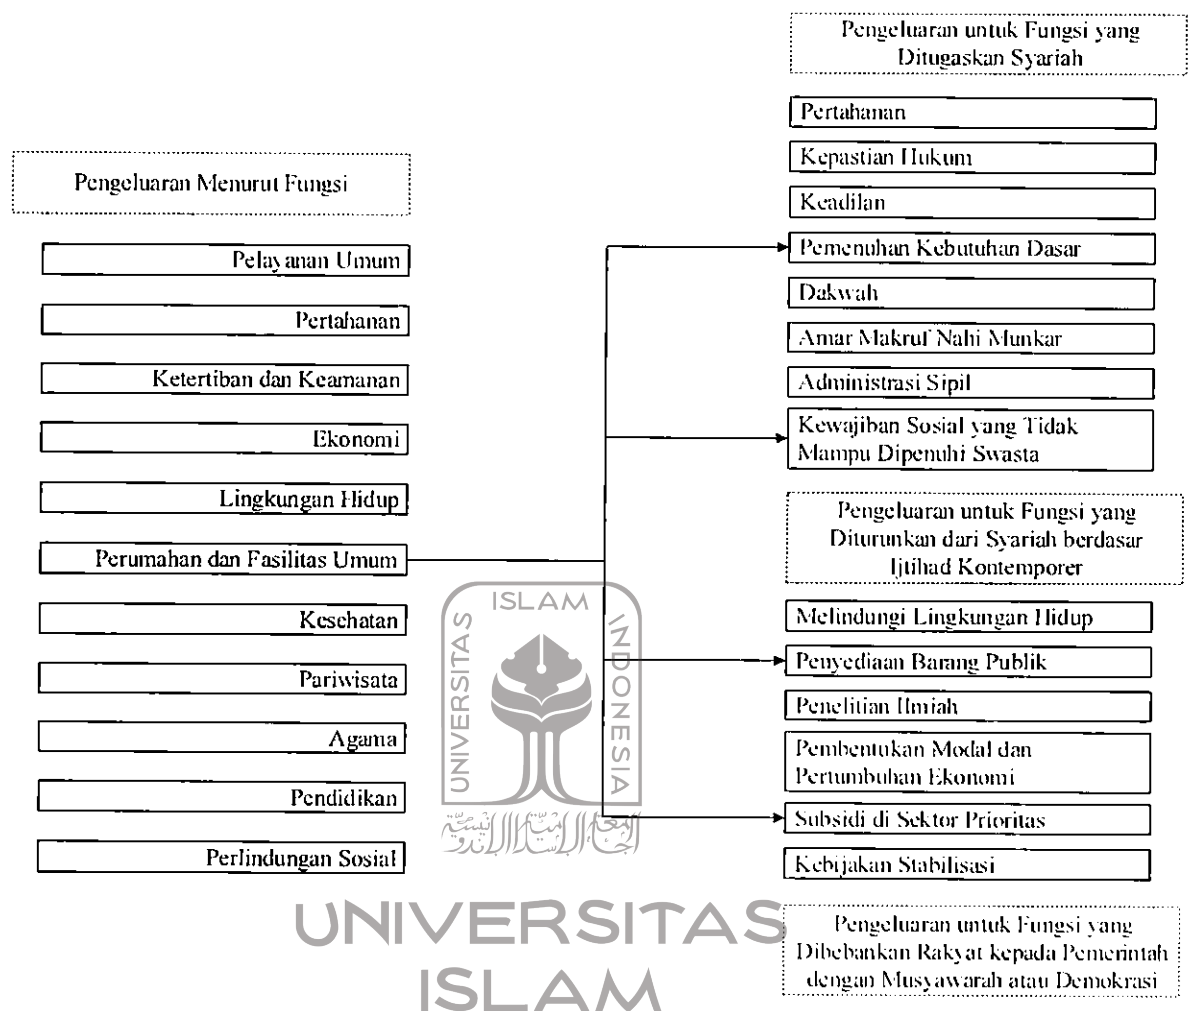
Pengeluaran Menurut Fungsi

Pelayanan Umum

Pertahanan

Ketertiban dan Keamanan

Ekonomi

Lingkungan Hidup

Perumahan dan Fasilitas Umum

Kesehatan

Pariwisata

Agama

Pendidikan

Perlindungan Sosial

Pengeluaran untuk Fungsi yang Ditugaskan Syariah

Pertahanan

Kepastian Hukum

Keadilan

Pemenuhan Kebutuhan Dasar

Dakwah

Amar Makruf Nahi Munkar

Administrasi Sipil

Kewajiban Sosial yang Tidak Mampu Dipenuhi Swasta

Pengeluaran untuk Fungsi yang Diturunkan dari Syariah berdasar Ijtihad Kontemporer

Melindungi Lingkungan Hidup

Penyediaan Barang Publik

Penelitian Ilmiah

Pembentukan Modal dan Pertumbuhan Ekonomi

Subsidi di Sektor Prioritas

Kebijakan Stabilisasi

Pengeluaran untuk Fungsi yang Dibebankan Rakyat kepada Pemerintah dengan Musyawarah atau Demokrasi

ISLAM
UNIVERSITAS
INDONESIA

UNIVERSITAS
ISLAM